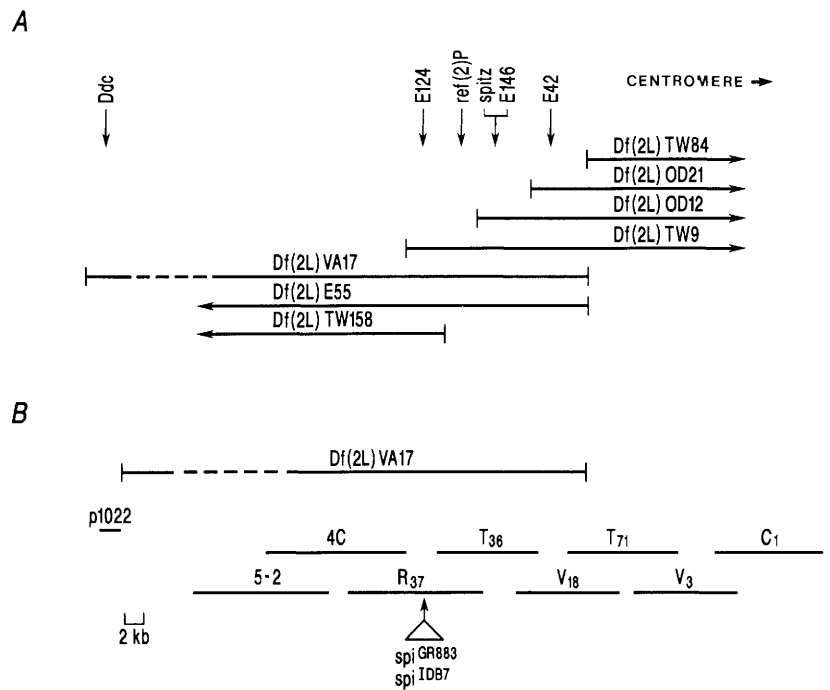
A

Ddc

E124

ref(2)P

spitz

E146

E42

CENTROMERE

Df(2L) TW84

Df(2L) OD21

Df(2L) OD12

Df(2L) TW9

Df(2L) VA17

Df(2L) E55

Df(2L) TW158

B

Df(2L) VA17

p1022

4C

$T_{36}$

$T_{71}$

$C_1$

5-2

$R_{37}$

$V_{18}$

$V_3$

2 kb

spi $^{GR883}$
spi $^{IDB7}$